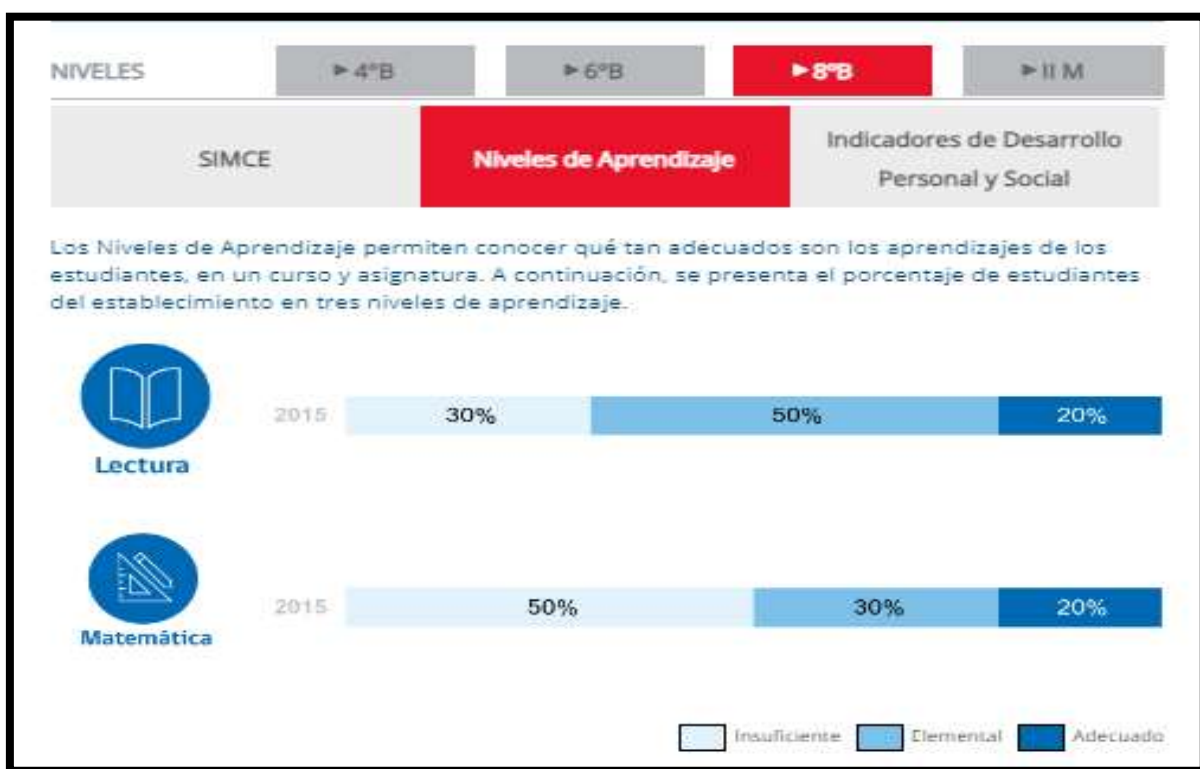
NIVELES ►4°B ►6°B ►8°B ►II M

SIMCE

Niveles de Aprendizaje

Indicadores de Desarrollo Personal y Social

Los Niveles de Aprendizaje permiten conocer qué tan adecuados son los aprendizajes de los estudiantes, en un curso y asignatura. A continuación, se presenta el porcentaje de estudiantes del establecimiento en tres niveles de aprendizaje.

Lectura

2015 30% 50% 20%

Matemática

2015 50% 30% 20%

Insuficiente Elemental Adecuado